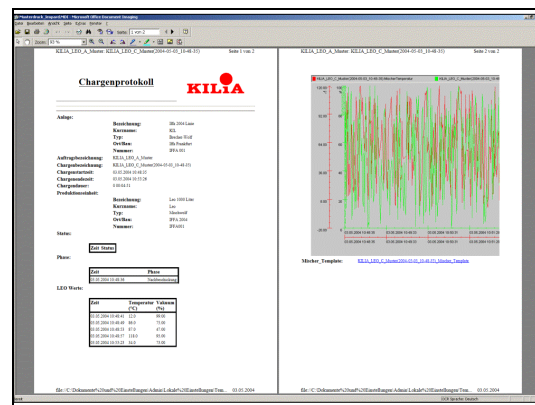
Musterdruck_Report.MDI - Microsoft Office Document Imaging

Datei Bearbeiten Ansicht Extras Fenster ?

Seite: 1 von 2

85 %

KILIA_LEO_A_Muster KILIA_LEO_C_Muster(2004-03-03_10-48-35) Seite 1 von 2

Chargenprotokoll

KILIA

Anlage:

Bezeichnung: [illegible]
Kurzname: KIL
Typ: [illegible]
Ort/Bau: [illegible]
Nummer: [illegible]

Auftragsbezeichnung: KILIA_LEO_A_Muster
Chargenbezeichnung: KILIA_LEO_C_Muster(2004-03-03_10-48-35)
Chargenstartzeit: 03.03.2004 10:48:35
Chargenendezeit: 03.03.2004 10:55:26
Chargendauer: 0:00:04:51
Produktionseinheit:

Bezeichnung: Leo 1000 Liste
Kurzname: Leo
Typ: Mischerolf
Ort/Bau: IFA 2004
Nummer: IFA 001

Status:

Zeit Status

Phase:

| Zeit | Phase |
|---|---|
| 03.03.2004 10:48:38 | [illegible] |

LEO Werte:

| Zeit | Temperatur (°C) | Vakuum (%) |
|---|---|---|
| 03.03.2004 10:48:41 | 12.0 | 98.00 |
| 03.03.2004 10:48:49 | 86.0 | 75.00 |
| 03.03.2004 10:48:55 | 97.0 | 67.00 |
| 03.03.2004 10:49:37 | 118.0 | 85.00 |
| 03.03.2004 10:53:25 | 56.0 | 79.00 |

file://C:\Dokumente%20und%20Einstellungen\Admin\Lokale%20Einstellungen\Tem... 03.03.2004

KILIA_LEO_A_Muster KILIA_LEO_C_Muster(2004-03-03_10-48-35) Seite 2 von 2

Mischer_Template: KILIA_LEO_C_Muster(2004-03-03_10-48-35)_Mischer_Template

file://C:\Dokumente%20und%20Einstellungen\Admin\Lokale%20Einstellungen\Tem... 03.03.2004

Bereit

OCR-Sprache: Deutsch